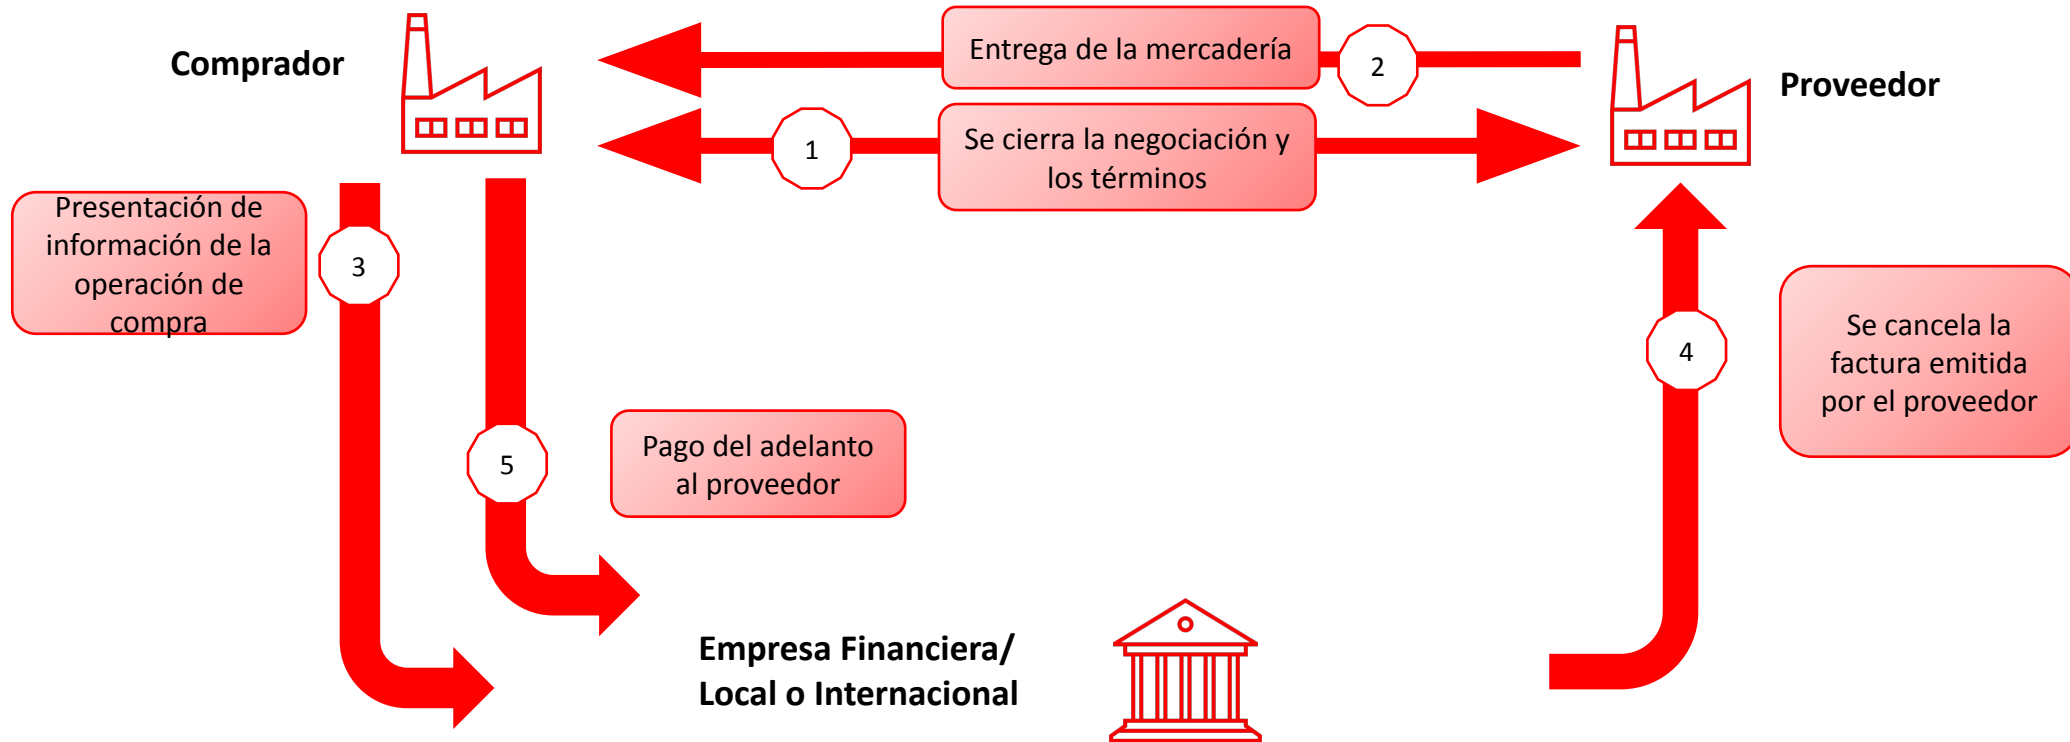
Comprador

Entrega de la mercadería

2

Proveedor

1

Se cierra la negociación y los términos

Presentación de información de la operación de compra

3

4

Se cancela la factura emitida por el proveedor

5

Pago del adelanto al proveedor

Empresa Financiera/ Local o Internacional